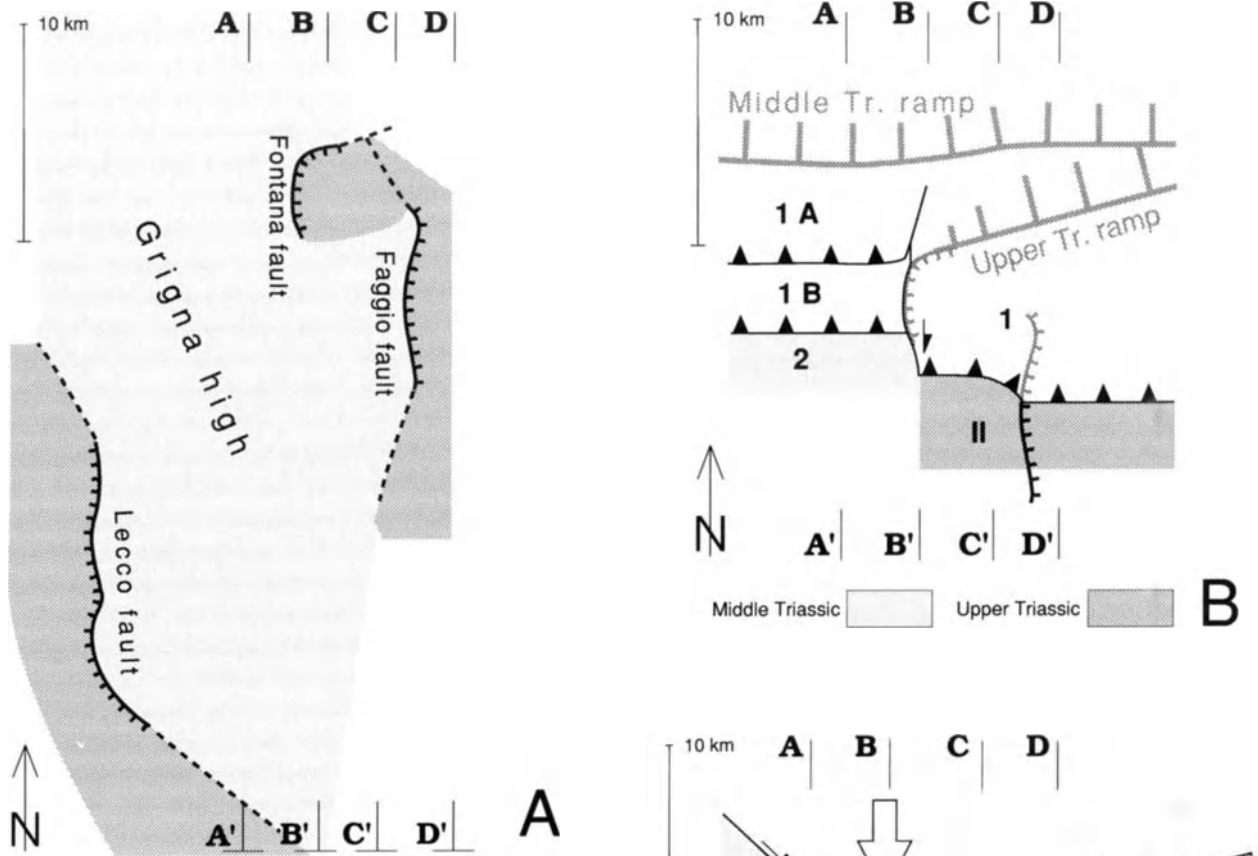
10 km
A B C D
Fontana fault
Faggio fault
Grigna high
Lecco fault
N
A' B' C' D'
A

10 km
A B C D
Middle Tr. ramp
Upper Tr. ramp
1 A
1 B
2
1
II
N
A' B' C' D'
Middle Triassic
Upper Triassic
B

10 km
A B C D